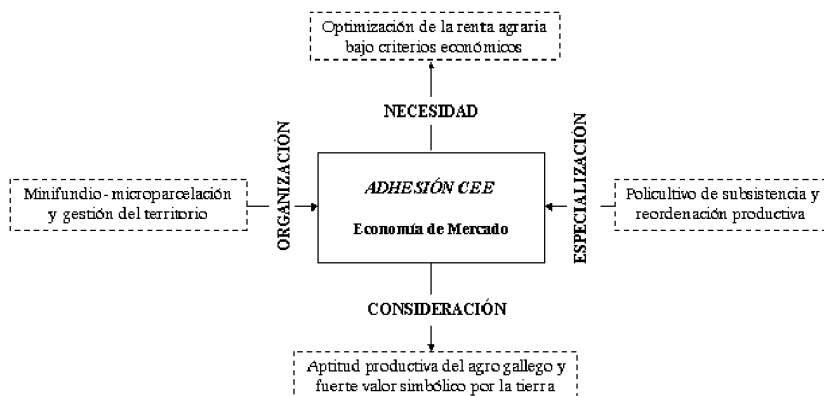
Optimización de la renta agraria bajo criterios económicos

NECESIDAD

ORGANIZACIÓN

Minifundio - microparcelación y gestión del territorio

ADHESIÓN CEE

Economía de Mercado

ESPECIALIZACIÓN

Policultivo de subsistencia y reordenación productiva

CONSIDERACIÓN

Aptitud productiva del agro gallego y fuerte valor simbólico por la tierra